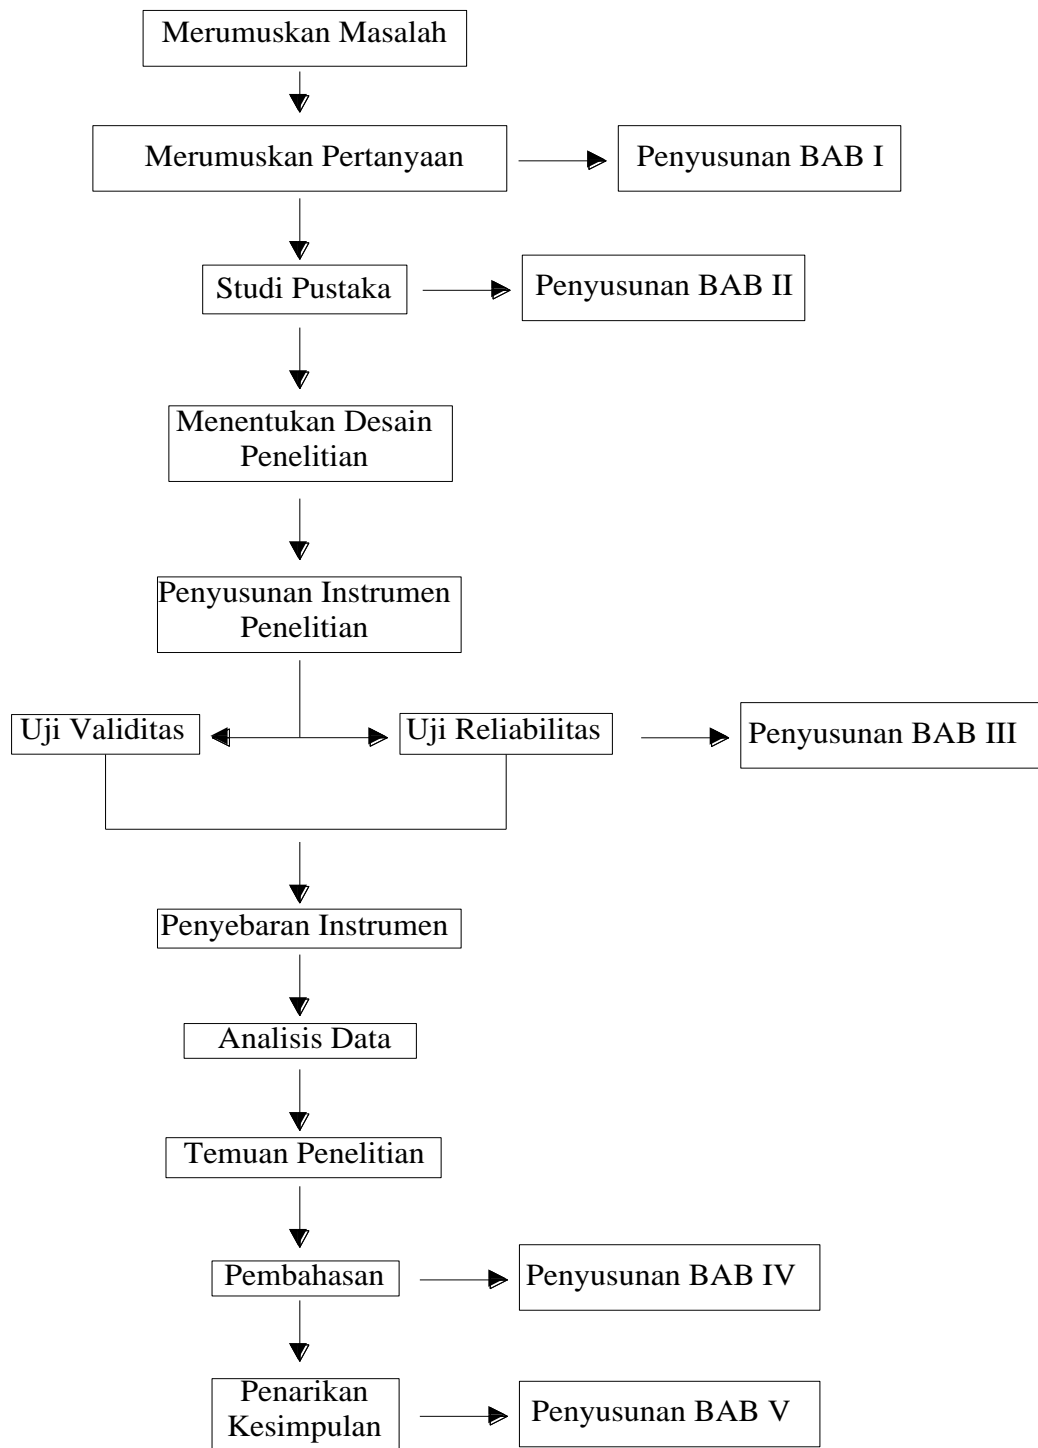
Merumuskan Masalah

Merumuskan Pertanyaan

Penyusunan BAB I

Studi Pustaka

Penyusunan BAB II

Menentukan Desain Penelitian

Penyusunan Instrumen Penelitian

Uji Validitas

Uji Reliabilitas

Penyusunan BAB III

Penyebaran Instrumen

Analisis Data

Temuan Penelitian

Pembahasan

Penyusunan BAB IV

Penarikan Kesimpulan

Penyusunan BAB V